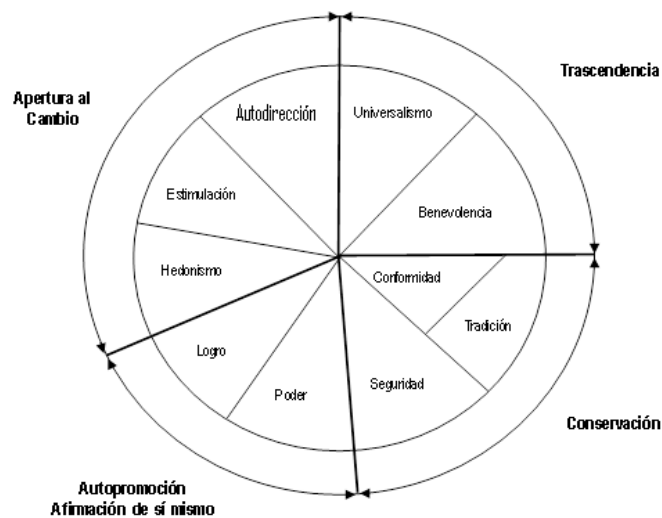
Apertura al Cambio

Trascendencia

Autodirección

Universalismo

Estimulación

Benevolencia

Hedonismo

Conformidad

Tradición

Logro

Poder

Seguridad

Conservación

Autopromoción
Afimación de sí mismo